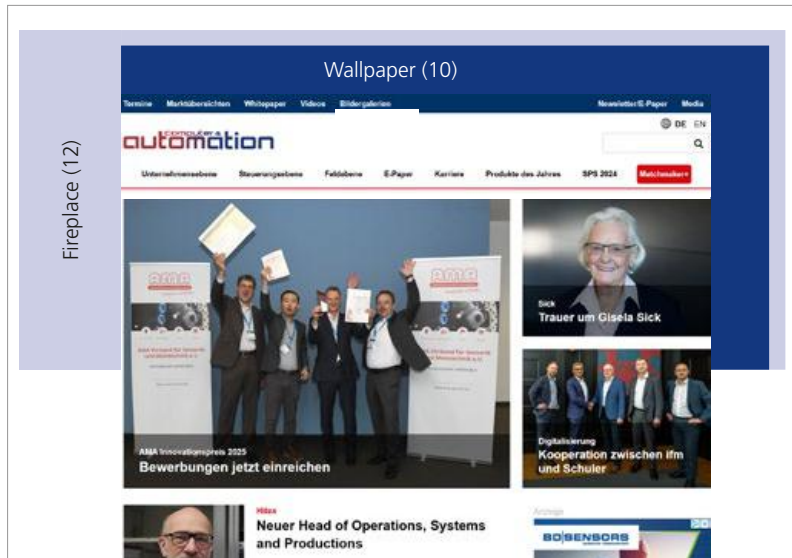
Wallpaper (10)

Fireplace (12)

Termine Marktübersichten Whitepaper Videos Bildergalerien Newsletter/E-Paper Media

computer& automation

DE EN

Unternehmensebene Steuerungsebene Feldebene E-Paper Karriere Produkte des Jahres SPS 2024 Matchmaker+

AMA Innovationspreis 2025
Bewerbungen jetzt einreichen

Sick
Trauer um Gisela Sick

Digitalisierung
Kooperation zwischen ifm und Schuler

Hilex
Neuer Head of Operations, Systems and Productions

Anzeige
BD|SENSORS